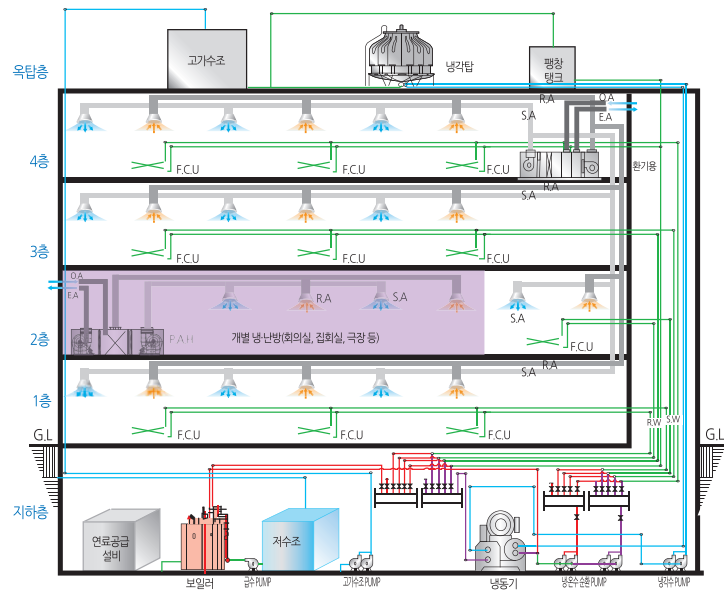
옥탑층
고가수조
냉각탑
팽창
탱크
R.A
O.A
S.A
E.A
4층
F.C.U
F.C.U
F.C.U
R.A
환기용
S.A
3층
F.C.U
F.C.U
F.C.U
O.A
E.A
R.A
S.A
S.A
2층
P.A.H
개별 냉·난방(회의실, 집회실, 극장 등)
F.C.U
R.A
S.A
1층
F.C.U
F.C.U
F.C.U
R.W
S.W
G.L
G.L
지하층
연료공급
설비
저수조
보일러
급수 PUMP
고가수조 PUMP
냉동기
냉온수 순환 PUMP
냉각수 PUMP